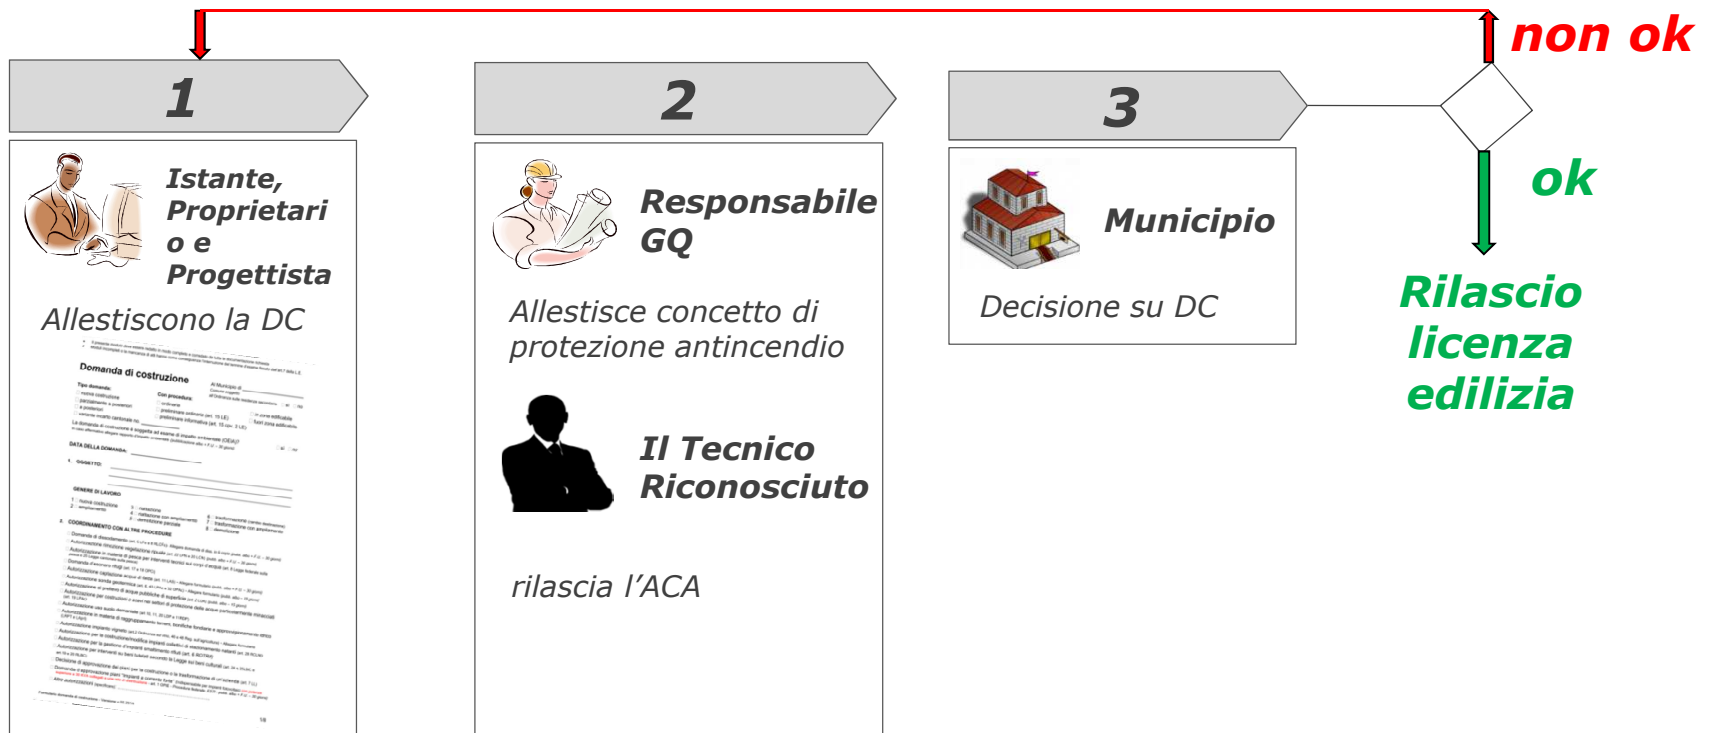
non ok

1

Istante, Proprietari o e Progettista

Allestiscono la DC

Domanda di costruzione

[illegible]

2

Responsabile GQ

Allestisce concetto di protezione antincendio

Il Tecnico Riconosciuto

rilascia l'ACA

3

Municipio

Decisione su DC

ok

Rilascio licenza edilizia